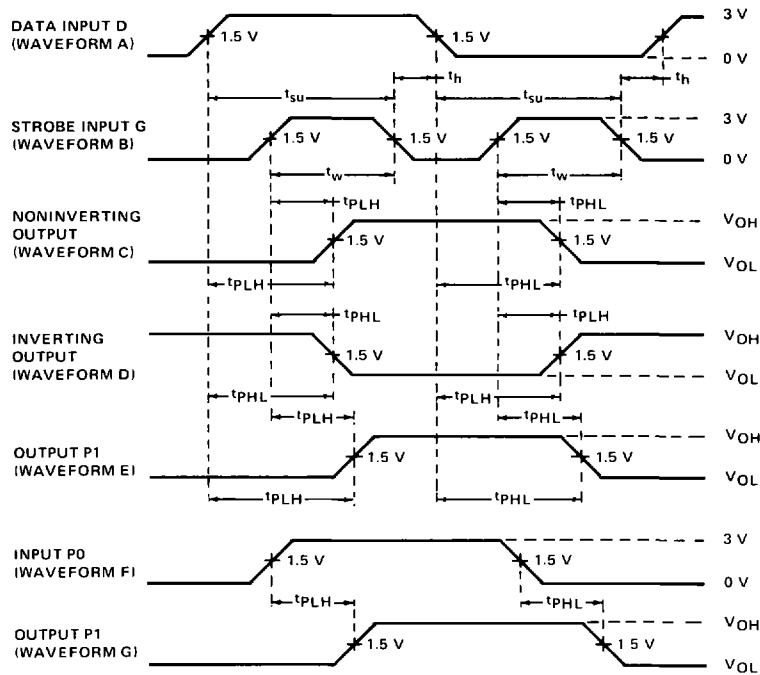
DATA INPUT D (WAVEFORM A)
1.5 V
1.5 V
3 V
0 V
$t_h$
$t_h$
$t_{su}$
$t_{su}$
STROBE INPUT G (WAVEFORM B)
1.5 V
1.5 V
1.5 V
1.5 V
3 V
0 V
$t_w$
$t_w$
$t_{PLH}$
$t_{PHL}$
NONINVERTING OUTPUT (WAVEFORM C)
1.5 V
1.5 V
$V_{OH}$
$V_{OL}$
$t_{PLH}$
$t_{PHL}$
$t_{PHL}$
$t_{PLH}$
INVERTING OUTPUT (WAVEFORM D)
1.5 V
1.5 V
$V_{OH}$
$V_{OL}$
$t_{PHL}$
$t_{PLH}$
$t_{PLH}$
$t_{PHL}$
OUTPUT P1 (WAVEFORM E)
1.5 V
1.5 V
$V_{OH}$
$V_{OL}$
$t_{PLH}$
$t_{PHL}$
INPUT P0 (WAVEFORM F)
1.5 V
1.5 V
3 V
0 V
$t_{PLH}$
$t_{PHL}$
OUTPUT P1 (WAVEFORM G)
1.5 V
1.5 V
$V_{OH}$
$V_{OL}$